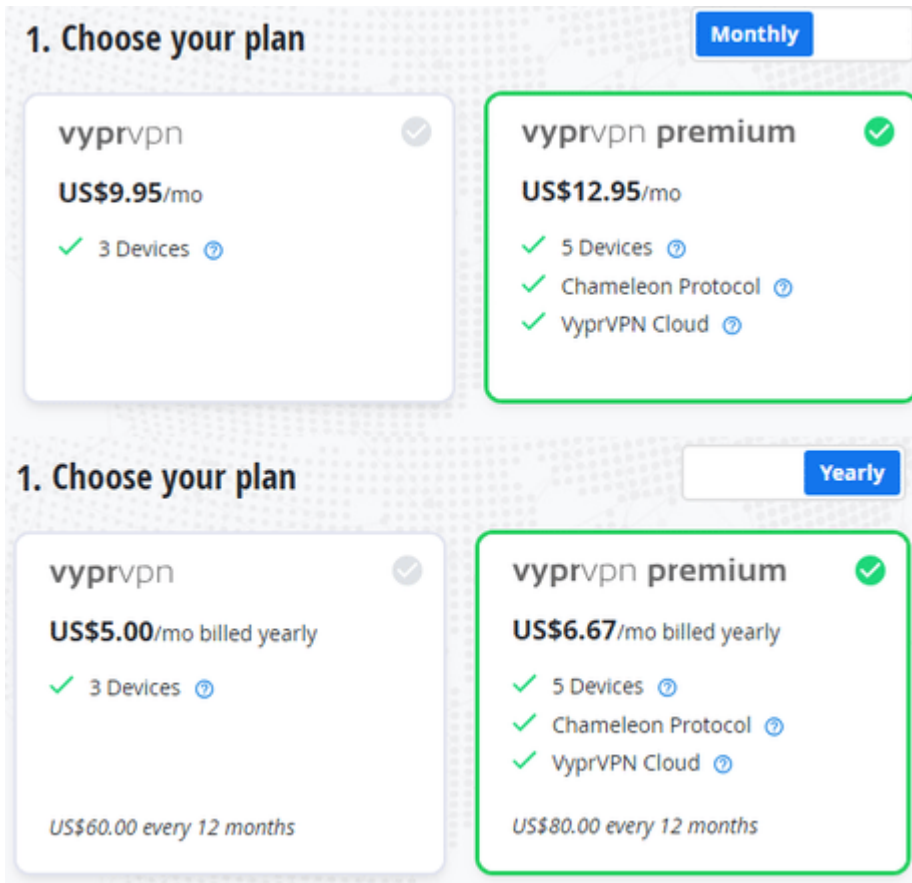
1. Choose your plan

Monthly

vyprvpn

US$9.95/mo

3 Devices

vyprvpn premium

US$12.95/mo

5 Devices

Chameleon Protocol

VyprVPN Cloud

1. Choose your plan

Yearly

vyprvpn

US$5.00/mo billed yearly

3 Devices

US$60.00 every 12 months

vyprvpn premium

US$6.67/mo billed yearly

5 Devices

Chameleon Protocol

VyprVPN Cloud

US$80.00 every 12 months